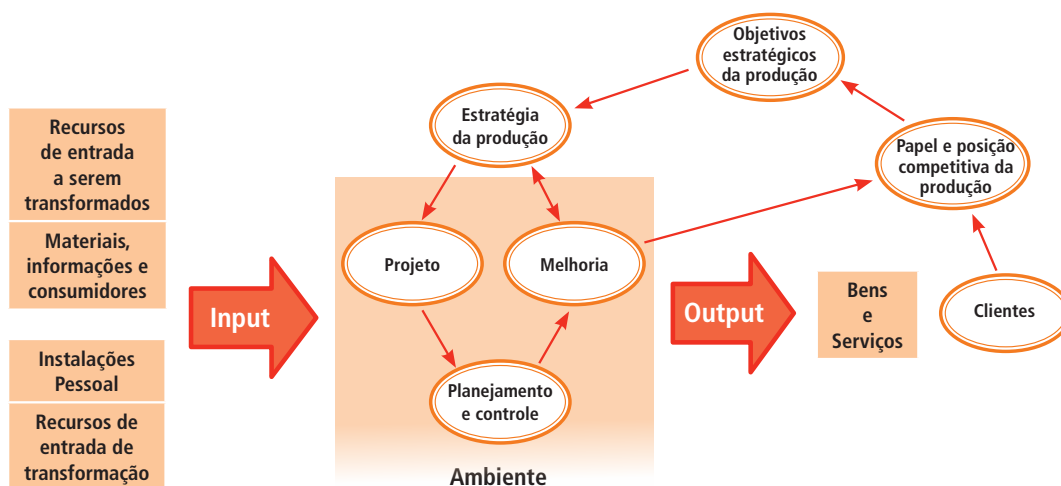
Recursos de entrada a serem transformados

Materiais, informações e consumidores

Instalações Pessoal

Recursos de entrada de transformação

Input

Objetivos estratégicos da produção

Estratégia da produção

Papel e posição competitiva da produção

Projeto

Melhoria

Planejamento e controle

Ambiente

Output

Bens e Serviços

Clientes